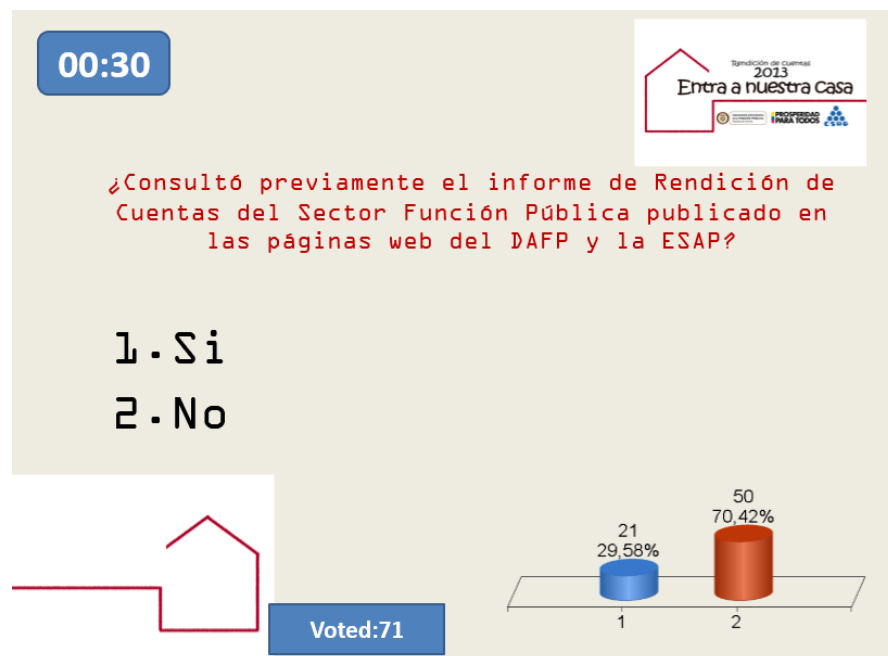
00:30

Rendición de cuentas
2013
Entra a nuestra Casa

PROSPERIDAD PARA TODOS

¿Consultó previamente el informe de Rendición de Cuentas del Sector Función Pública publicado en las páginas web del DAFP y la ESAP?

1.Si
2.No

21
29,58%

50
70,42%

1
2

Voted:71